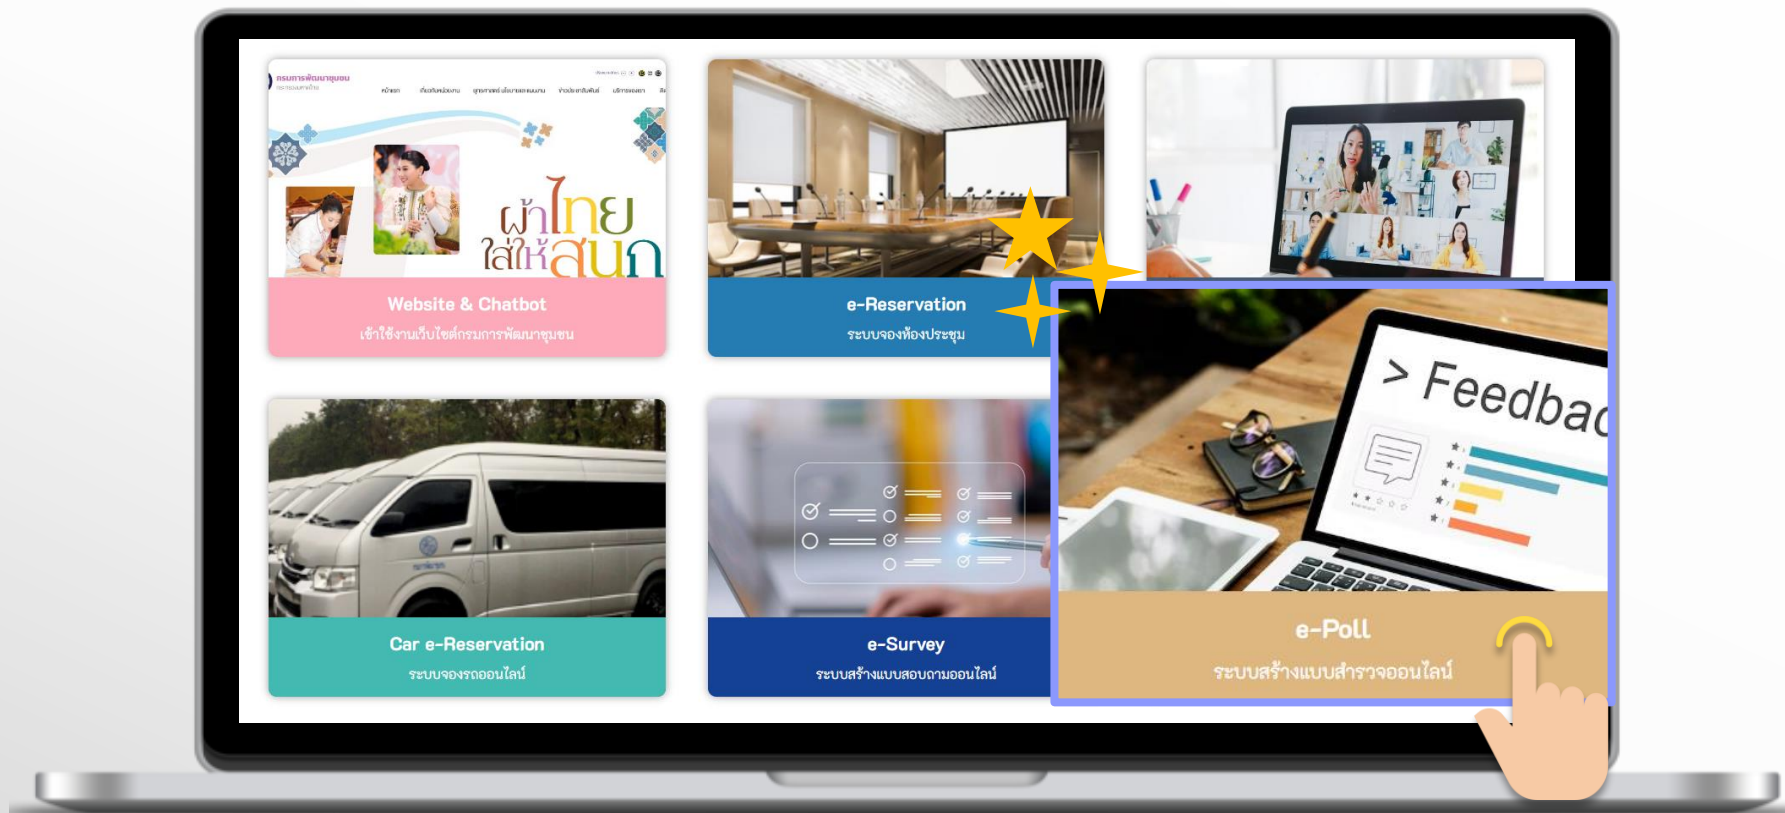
กรมการพัฒนาชุมชน

ผ้าไทย ใส่ให้สนุก

Website & Chatbot
เข้าใช้งานเว็บไซต์กรมการพัฒนาชุมชน

e-Reservation
ระบบจองห้องประชุม

> Feedbac

e-Poll
ระบบสร้างแบบสำรวจออนไลน์

Car e-Reservation
ระบบจองรถออนไลน์

e-Survey
ระบบสร้างแบบสอบถามออนไลน์